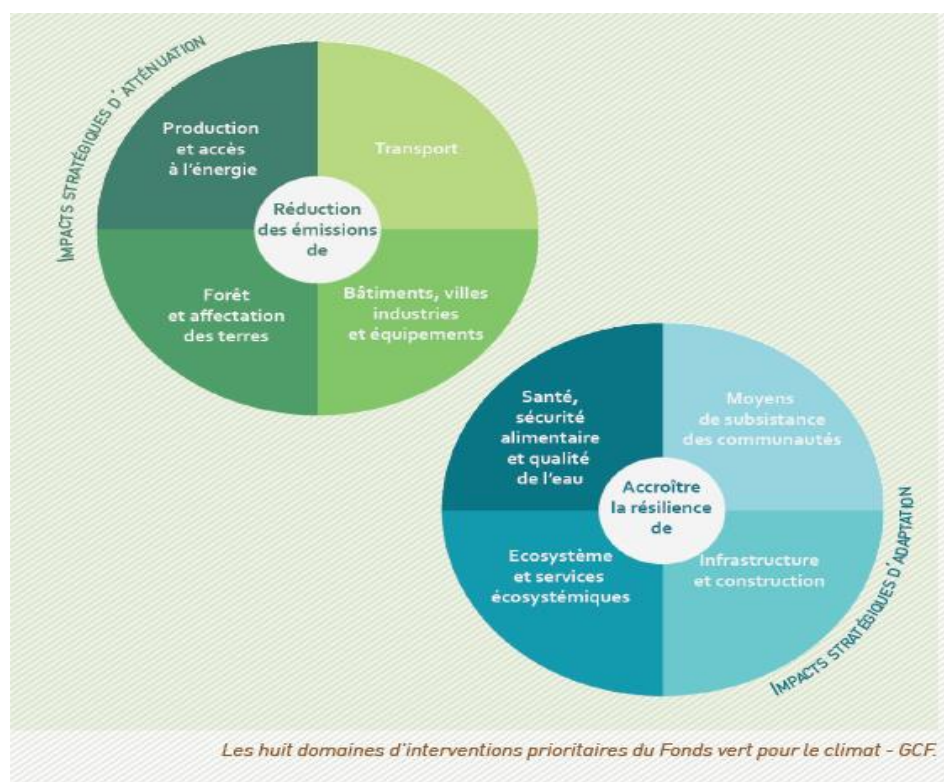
IMPACTS STRATÉGIQUES D'ATTÉNUATION

Production et accès à l'énergie

Transport

Réduction des émissions de

Forêt et affectation des terres

Bâtiments, villes industries et équipements

Santé, sécurité alimentaire et qualité de l'eau

Moyens de subsistance des communautés

Accroître la résilience de

Ecosystème et services écosystémiques

Infrastructure et construction

IMPACTS STRATÉGIQUES D'ADAPTATION

Les huit domaines d'interventions prioritaires du Fonds vert pour le climat - GCF.